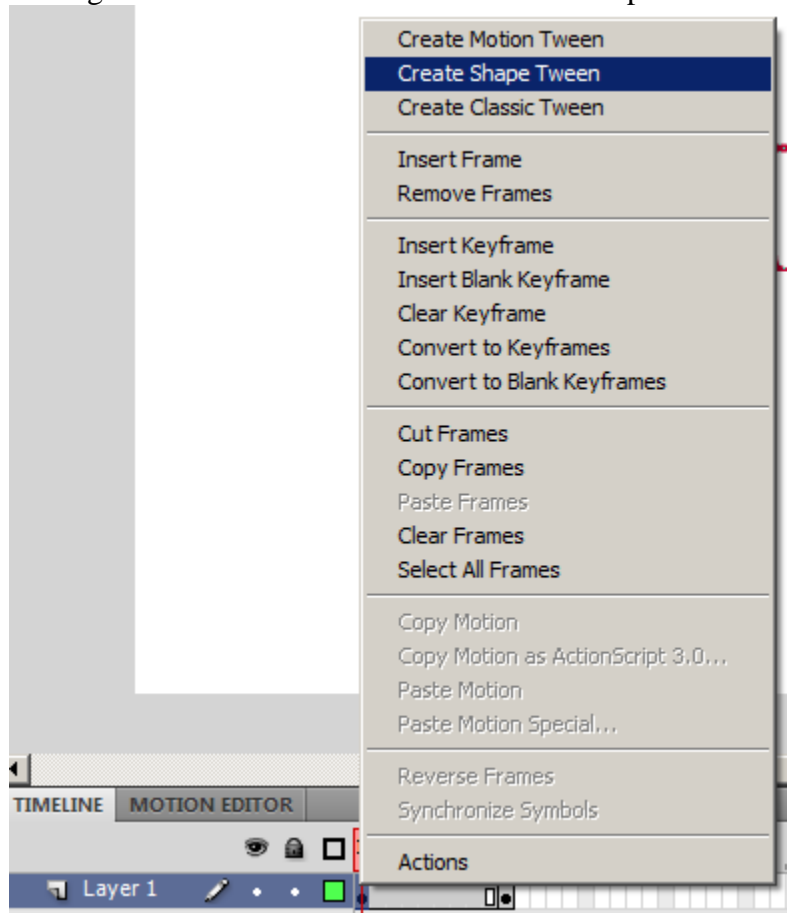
Create Motion Tween
Create Shape Tween
Create Classic Tween

Insert Frame
Remove Frames

Insert Keyframe
Insert Blank Keyframe
Clear Keyframe
Convert to Keyframes
Convert to Blank Keyframes

Cut Frames
Copy Frames
Paste Frames
Clear Frames
Select All Frames

Copy Motion
Copy Motion as ActionScript 3.0...
Paste Motion
Paste Motion Special...

Reverse Frames
Synchronize Symbols

Actions

TIMELINE MOTION EDITOR

Layer 1